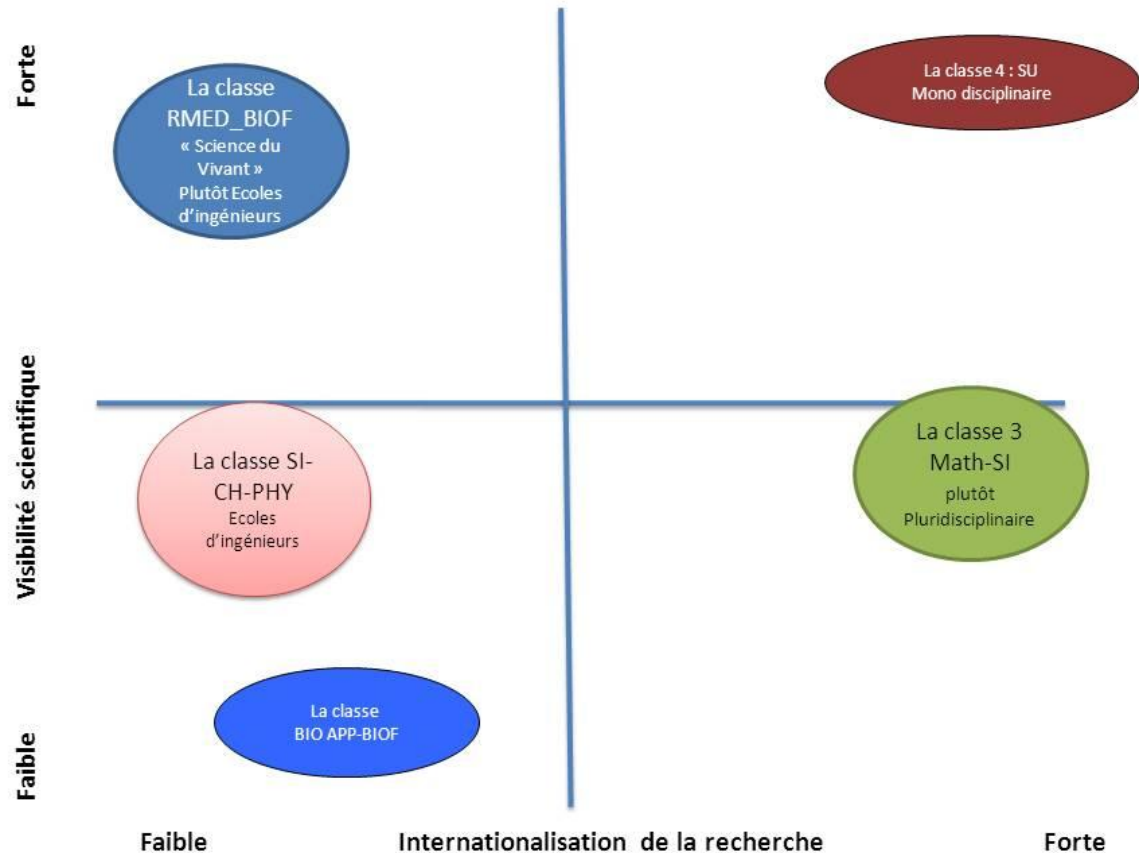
Forte

Visibilité scientifique

Faible

La classe RMED_BIOF
« Science du Vivant »
Plutôt Ecoles d'ingénieurs

La classe 4 : SU
Mono disciplinaire

La classe SI-CH-PHY
Ecoles d'ingénieurs

La classe 3 Math-SI
plutôt Pluridisciplinaire

La classe
BIO APP-BIOF

Faible

Internationalisation de la recherche

Forte